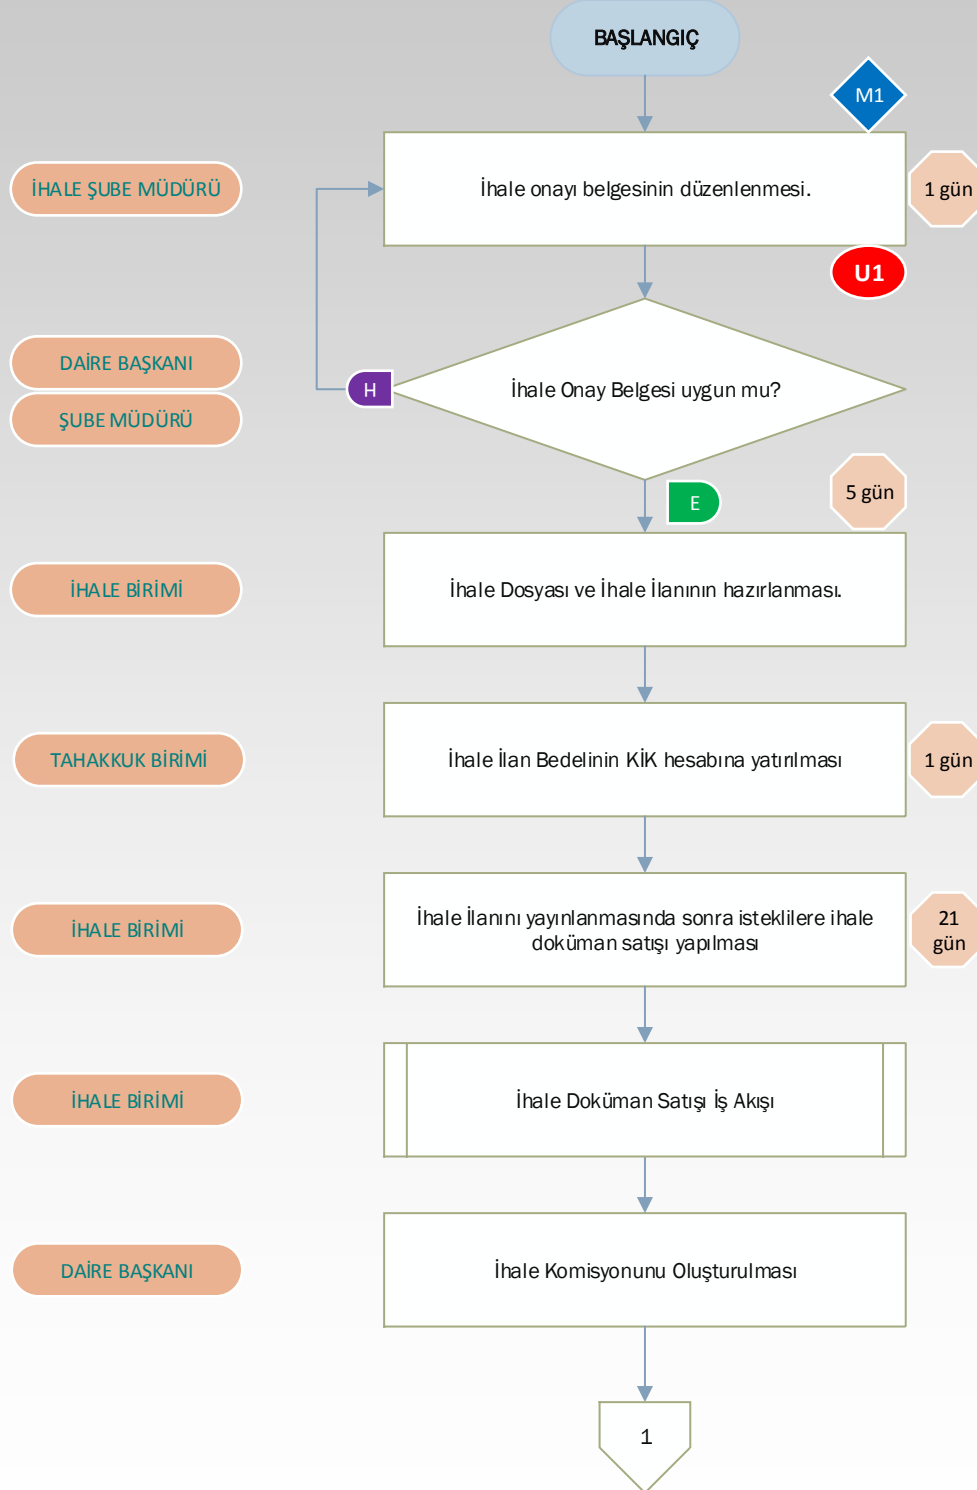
BAŞLANGIÇ

M1

İHALE ŞUBE MÜDÜRÜ

İhale onayı belgesinin düzenlenmesi.

1 gün

U1

DAİRE BAŞKANI

ŞUBE MÜDÜRÜ

H

İhale Onay Belgesi uygun mu?

E

5 gün

İHALE BİRİMİ

İhale Dosyası ve İhale İlanının hazırlanması.

TAHAKKUK BİRİMİ

İhale İlan Bedelinin KİK hesabına yatırılması

1 gün

İHALE BİRİMİ

İhale İlanını yayınlanmasında sonra isteklilere ihale doküman satışı yapılması

21 gün

İHALE BİRİMİ

İhale Doküman Satışı İş Akışı

DAİRE BAŞKANI

İhale Komisyonunu Oluşturulması

1